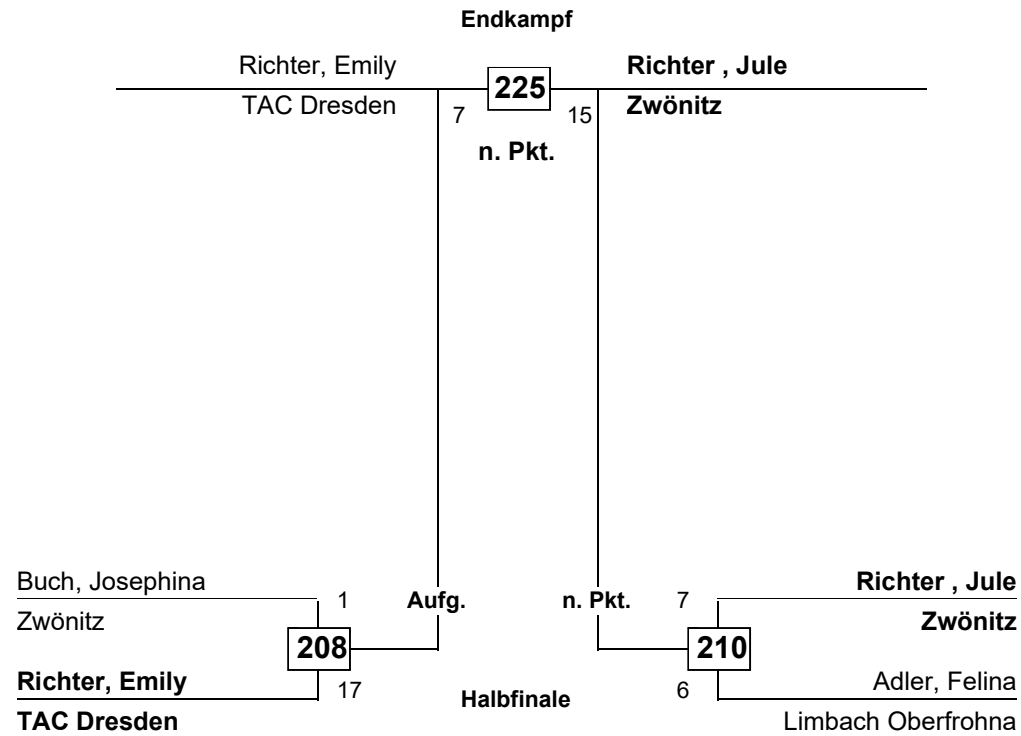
Endkampf

Richter, Emily
TAC Dresden

225

7

15

Richter , Jule
Zwönitz

n. Pkt.

Buch, Josephina
Zwönitz

1

Aufg.

208

Richter, Emily
TAC Dresden

17

Halbfinale

n. Pkt.

7

Richter , Jule
Zwönitz

210

6

Adler, Felina
Limbach Oberfrohna